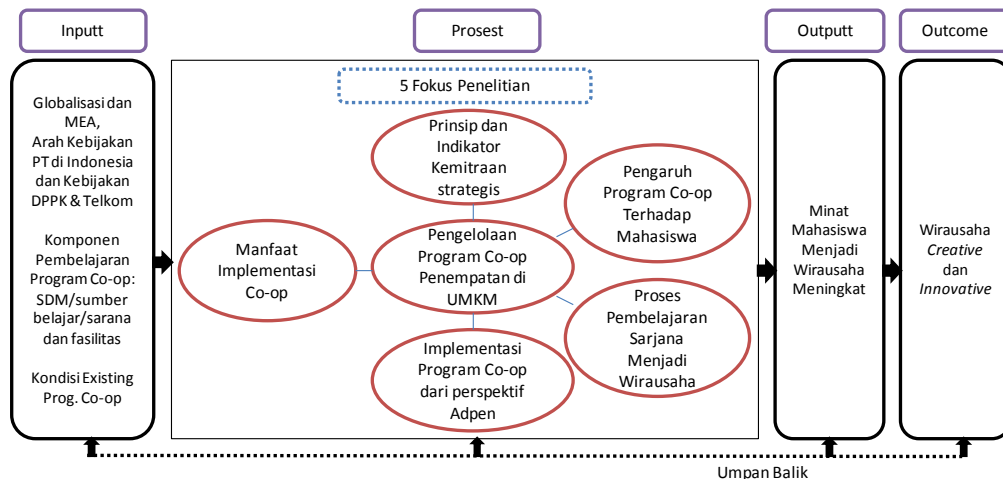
Inputt

Globalisasi dan MEA, Arah Kebijakan PT di Indonesia dan Kebijakan DPPK & Telkom

Komponen Pembelajaran Program Co-op: SDM/sumber belajar/sarana dan fasilitas

Kondisi Existing Prog. Co-op

Prosest

5 Fokus Penelitian

Prinsip dan Indikator Kemitraan strategis

Pengaruh Program Co-op Terhadap Mahasiswa

Manfaat Implementasi Co-op

Pengelolaan Program Co-op Penempatan di UMKM

Proses Pembelajaran Sarjana Menjadi Wirausaha

Implementasi Program Co-op dari perspektif Adpen

Outputt

Minat Mahasiswa Menjadi Wirausaha Meningkat

Outcome

Wirausaha *Creative* dan *Innovative*

Umpan Balik